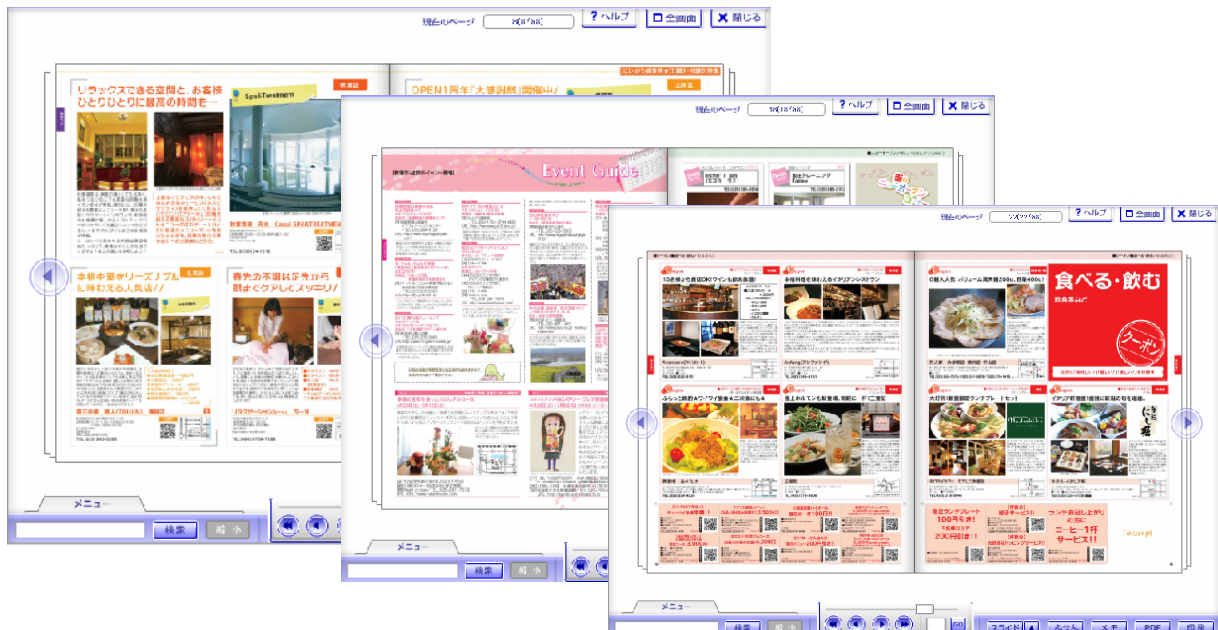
現在のページ
? ヘルプ
全画面
閉じる

リラックスできる空間と、お客様ひとりひとりに最高の時間を…

OPEN1周年「大感謝祭」開催中!

本格中華ボリュームたっぷり手軽に味わえる人気店!!

春先の不調は体から美しさを守ってくれるケア

メニュー
検索
縮小

現在のページ
? ヘルプ
全画面
閉じる

Event Guide

メニュー
検索
縮小

現在のページ
? ヘルプ
全画面
閉じる

食べる・飲む

クーポン

100円引き!

200円割引!!

コーヒー1杯サービス!!

メニュー
検索
縮小
スライド
メモ
PDF
印刷